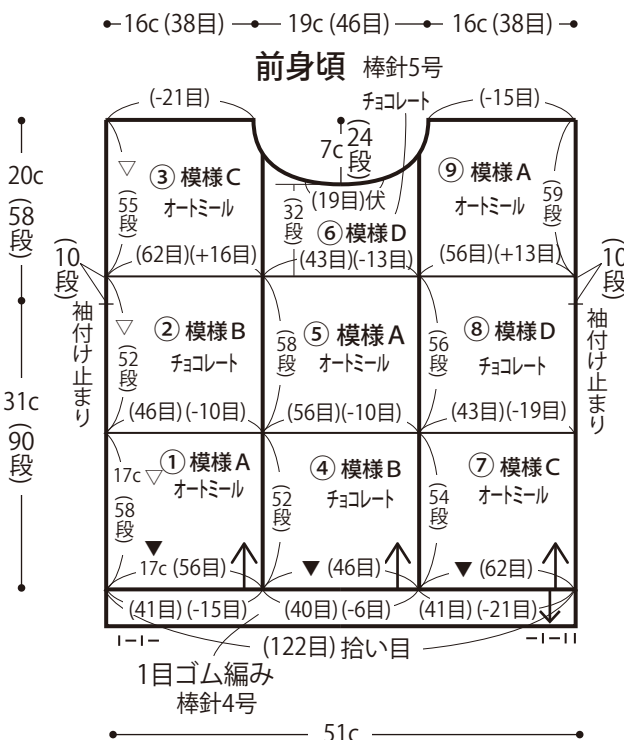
16c (38目) 19c (46目) 16c (38目)

前身頃 棒針5号

チョコレート

(-21目) (-15目)

7c 24段

20c 58段

③ 模様C オートミール

55段

(19目)伏

32段 ⑥ 模様D

⑨ 模様A オートミール

59段

10段

(62目)(+16目) (43目)(-13目) (56目)(+13目)

10段

袖付け止まり

② 模様B チョコレート

52段

58段 ⑤ 模様A オートミール

56段 ⑧ 模様D チョコレート

袖付け止まり

31c 90段

(46目)(-10目) (56目)(-10目) (43目)(-19目)

17c ① 模様A オートミール

58段

④ 模様B チョコレート

52段

54段 ⑦ 模様C オートミール

17c (56目) (46目) (62目)

(41目) (-15目) (40目) (-6目) (41目) (-21目)

(122目) 拾い目

1目ゴム編み 棒針4号

51c